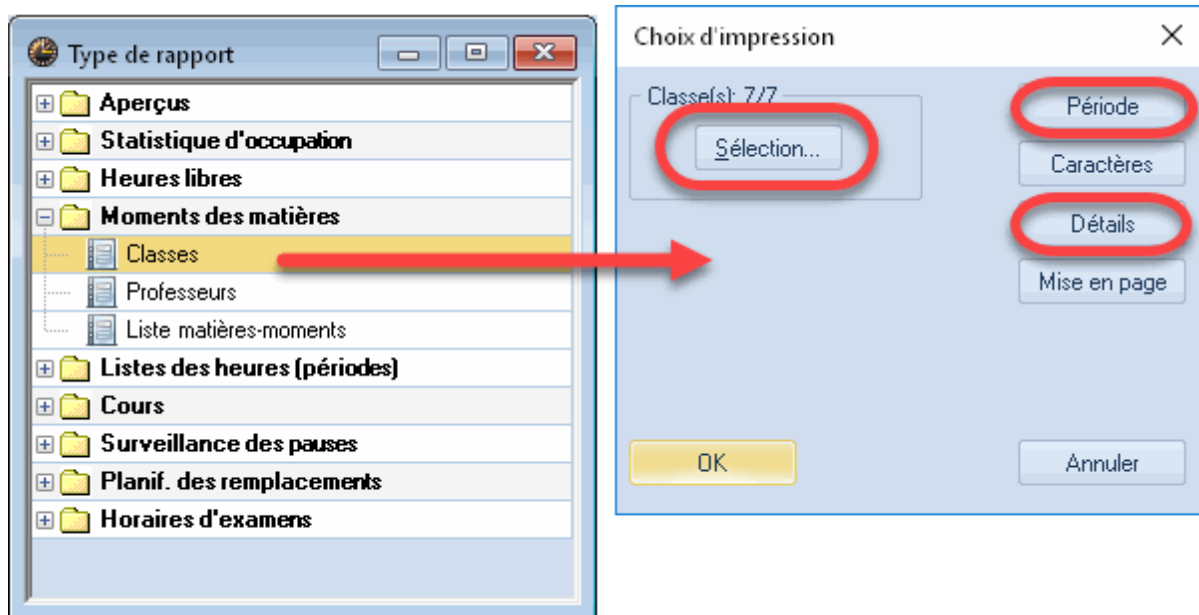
Type de rapport

Aperçus
Statistique d'occupation
Heures libres
Moments des matières
Classes
Professeurs
Liste matières-moments
Listes des heures (périodes)
Cours
Surveillance des pauses
Planif. des remplacements
Horaires d'examens

Choix d'impression

Classe(s): 7/7
Sélection...

Période
Caractères
Détails
Mise en page

OK
Annuler